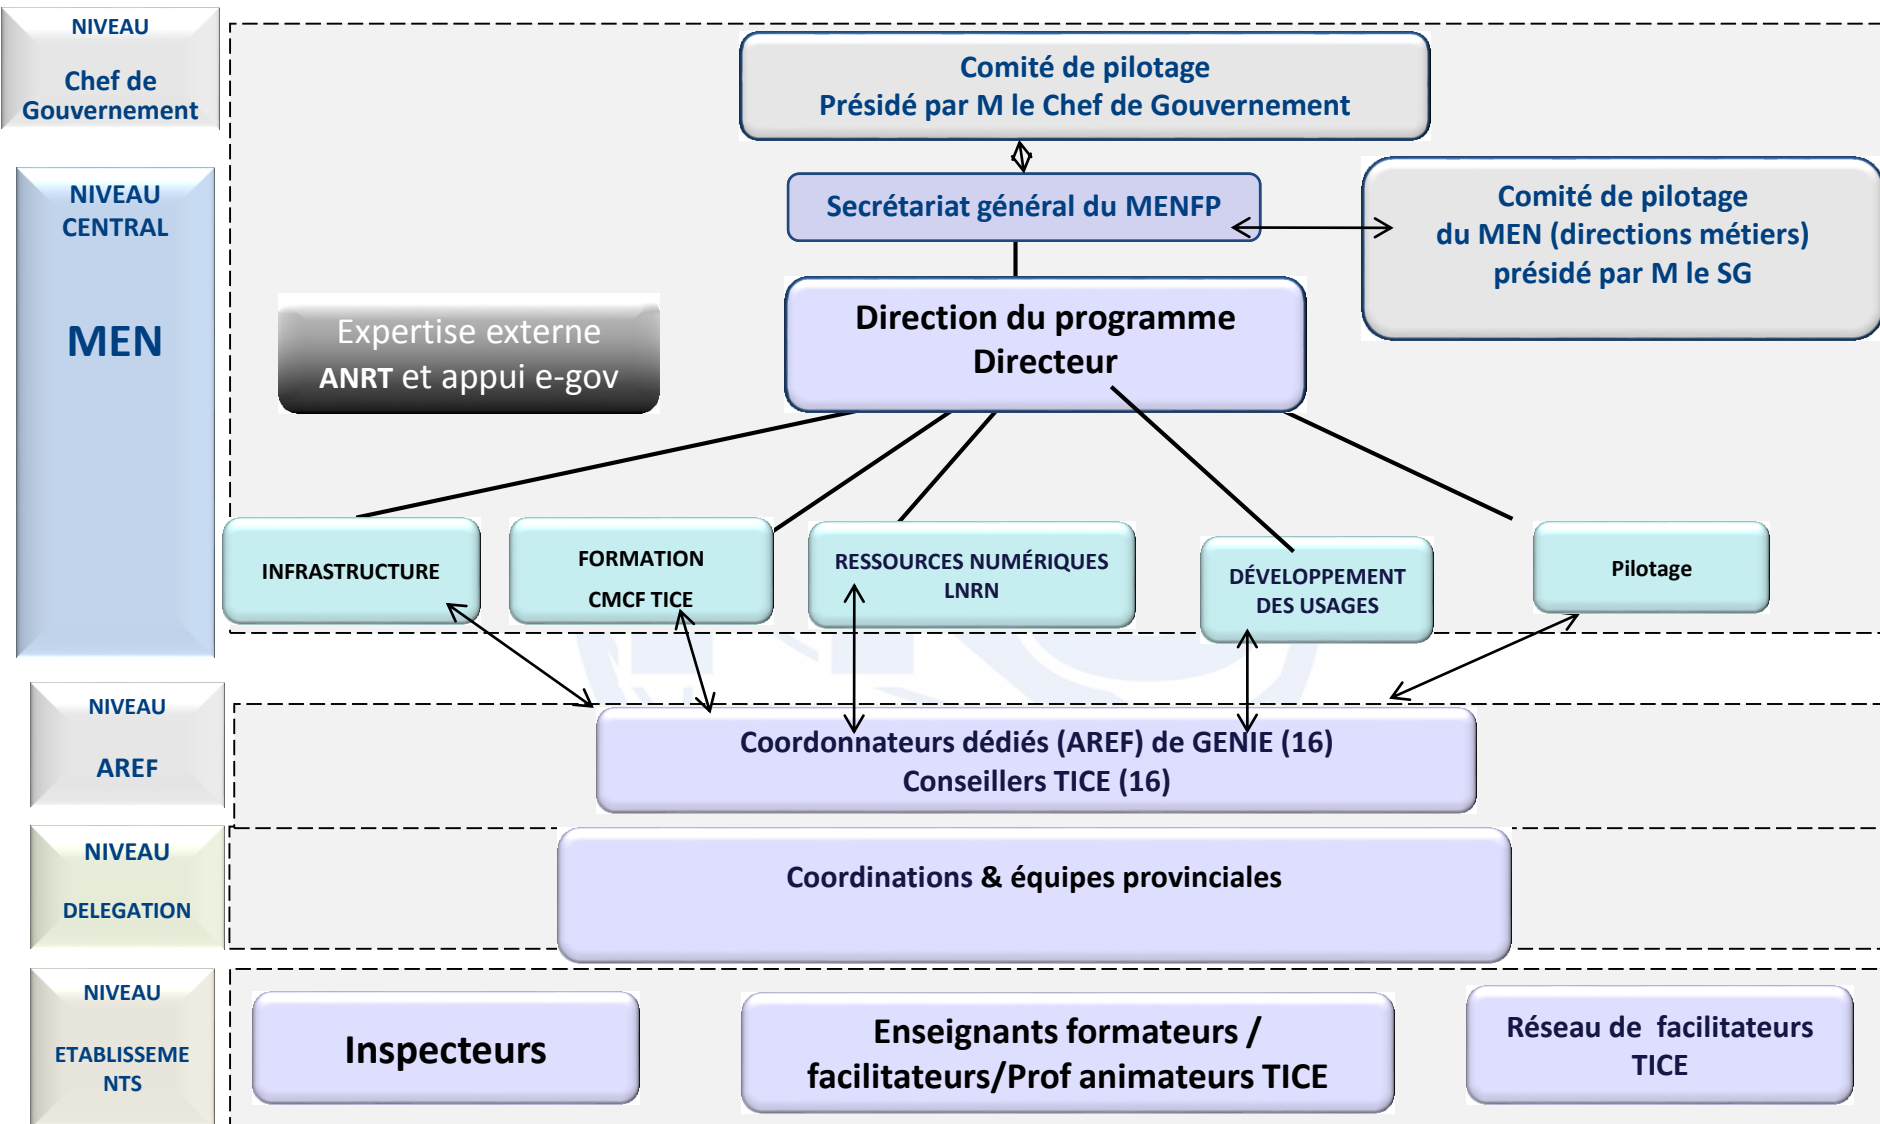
NIVEAU

Chef de Gouvernement

Comité de pilotage
Présidé par M le Chef de Gouvernement

NIVEAU CENTRAL

MEN

Secrétariat général du MENFP

Comité de pilotage
du MEN (directions métiers)
présidé par M le SG

Expertise externe
ANRT et appui e-gov

Direction du programme
Directeur

INFRASTRUCTURE

FORMATION
CMCF TICE

RESSOURCES NUMÉRIQUES
LNRN

DÉVELOPPEMENT
DES USAGES

Pilotage

NIVEAU

AREF

Coordonnateurs dédiés (AREF) de GENIE (16)
Conseillers TICE (16)

NIVEAU

DELEGATION

Coordinations & équipes provinciales

NIVEAU

ETABLISSEME NTS

Inspecteurs

Enseignants formateurs /
facilitateurs/Prof animateurs TICE

Réseau de facilitateurs
TICE